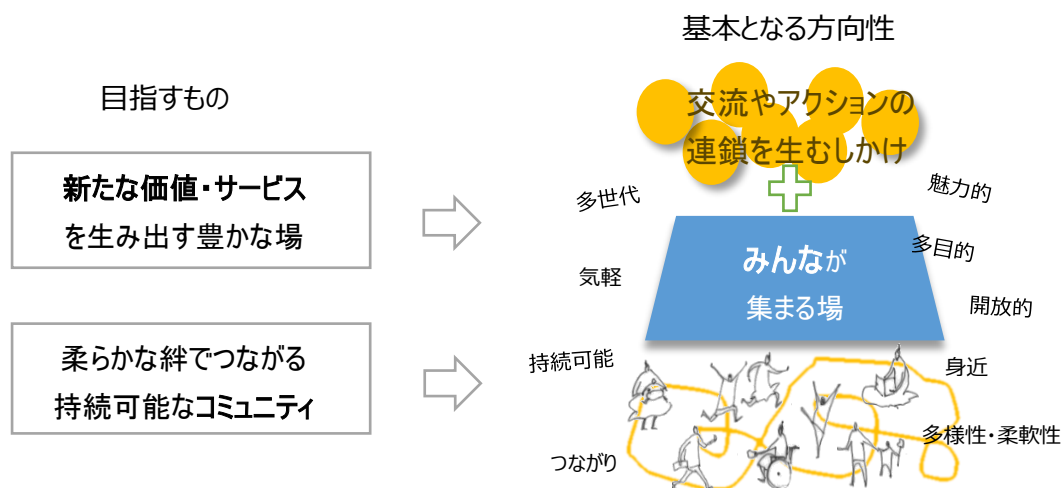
目指すもの

新たな価値・サービスを生み出す豊かな場

柔らかな絆でつながる持続可能なコミュニティ

基本となる方向性

交流やアクションの連鎖を生むしかけ

多世代

魅力的

多目的

みんなが集まる場

気軽

開放的

持続可能

身近

多様性・柔軟性

つながり